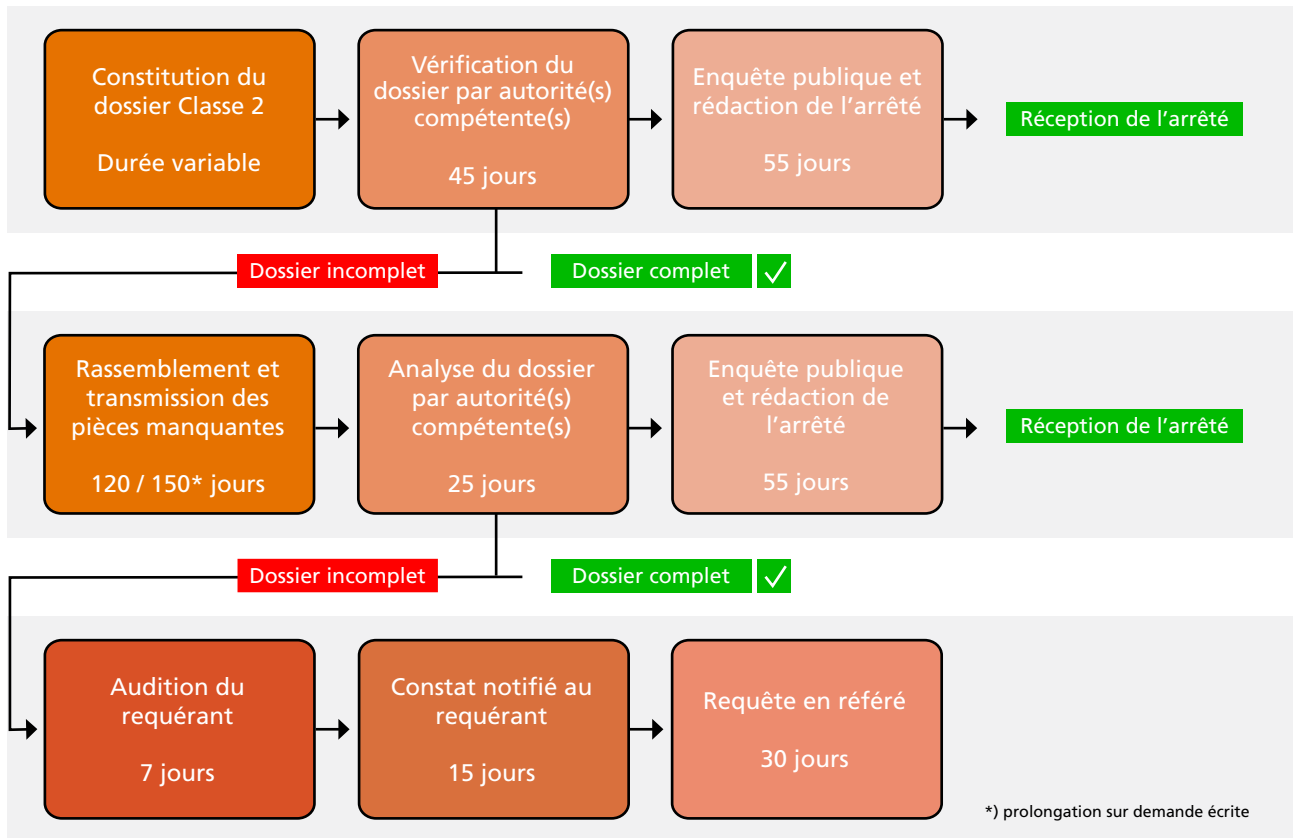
Constitution du dossier Classe 2

Durée variable

Vérification du dossier par autorité(s) compétente(s)

45 jours

Enquête publique et rédaction de l’arrêté

55 jours

Réception de l’arrêté

Dossier incomplet

Dossier complet ✓

Rassemblement et transmission des pièces manquantes

120 / 150* jours

Analyse du dossier par autorité(s) compétente(s)

25 jours

Enquête publique et rédaction de l’arrêté

55 jours

Réception de l’arrêté

Dossier incomplet

Dossier complet ✓

Audition du requérant

7 jours

Constat notifié au requérant

15 jours

Requête en référé

30 jours

*) prolongation sur demande écrite